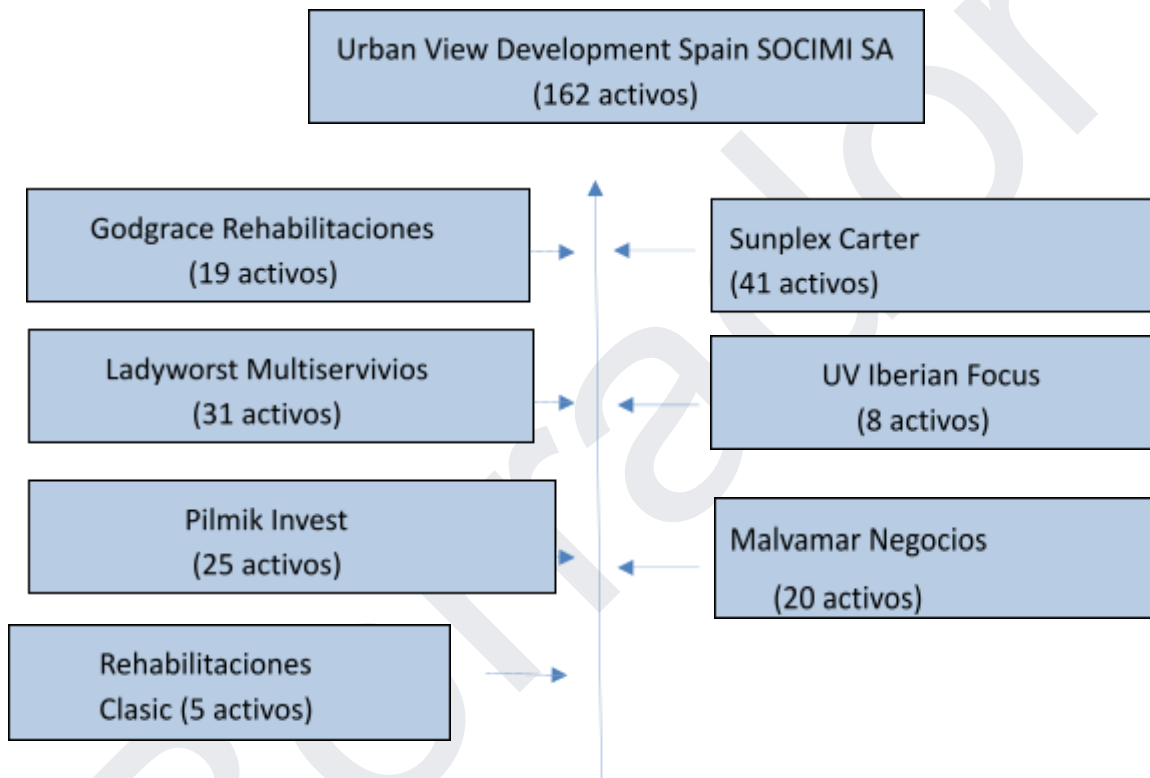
Urban View Development Spain SOCIMI SA
(162 activos)

Godgrace Rehabilitaciones
(19 activos)

Sunplex Carter
(41 activos)

Ladyworst Multiservivios
(31 activos)

UV Iberian Focus
(8 activos)

Pilmik Invest
(25 activos)

Malvamar Negocios
(20 activos)

Rehabilitaciones
Clasic (5 activos)